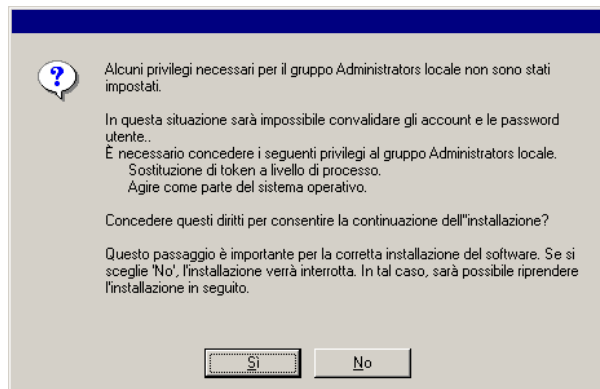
Alcuni privilegi necessari per il gruppo Administrators locale non sono stati impostati.

In questa situazione sarà impossibile convalidare gli account e le password utente..
È necessario concedere i seguenti privilegi al gruppo Administrators locale.
Sostituzione di token a livello di processo.
Agire come parte del sistema operativo.

Concedere questi diritti per consentire la continuazione dell''installazione?

Questo passaggio è importante per la corretta installazione del software. Se si sceglie 'No', l'installazione verrà interrotta. In tal caso, sarà possibile riprendere l'installazione in seguito.

Sì

No